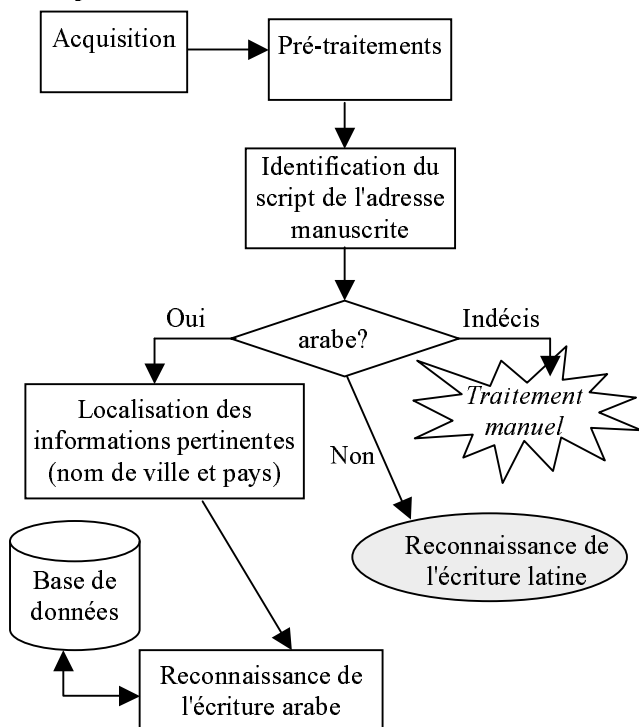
Acquisition

Pré-traitements

Identification du script de l'adresse manuscrite

arabe?

Oui

Indécis

Non

Traitement manuel

Localisation des informations pertinentes (nom de ville et pays)

Reconnaissance de l'écriture latine

Base de données

Reconnaissance de l'écriture arabe